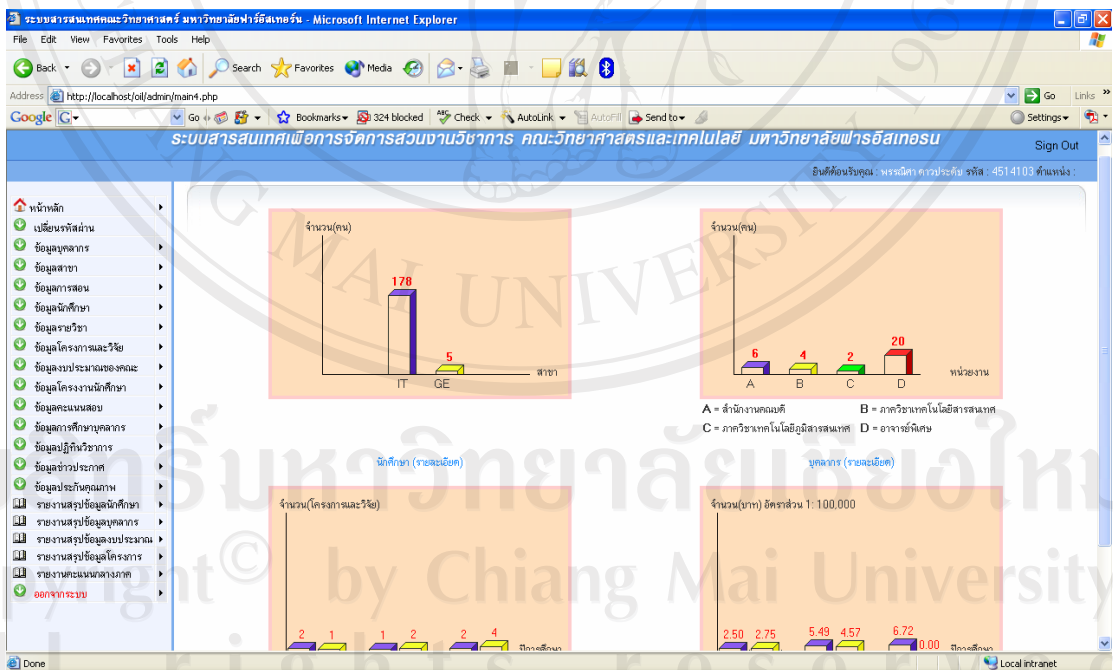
ระบบสารสนเทศคณะวิทยาศาสตร์ มหาวิทยาลัยฟาร์อีสเทอร์น - Microsoft Internet Explorer

File Edit View Favorites Tools Help

Back Search Favorites Media

Address http://localhost/oil/admin/main4.php Go Links

Google G Go Bookmarks 324 blocked Check AutoLink AutoFill Send to Settings

ระบบสารสนเทศเพื่อการจัดการส่วนงานวิชาการ คณะวิทยาศาสตร์และเทคโนโลยี มหาวิทยาลัยฟาร์อีสเทอร์น

Sign Out

ยินดีต้อนรับคุณ : พรรณิศา คาวประดับ รหัส : 4514103 ตำแหน่ง :

หน้าหลัก
เปลี่ยนรหัสผ่าน
ข้อมูลบุคลากร
ข้อมูลสาขา
ข้อมูลการสอน
ข้อมูลนักศึกษา
ข้อมูลรายวิชา
ข้อมูลโครงการและวิจัย
ข้อมูลงบประมาณของคณะ
ข้อมูลโครงงานนักศึกษา
ข้อมูลคะแนนสอบ
ข้อมูลการศึกษาบุคลากร
ข้อมูลปฏิทินวิชาการ
ข้อมูลข่าวประกาศ
ข้อมูลประกันคุณภาพ
รายงานสรุปข้อมูลนักศึกษา
รายงานสรุปข้อมูลบุคลากร
รายงานสรุปข้อมูลงบประมาณ
รายงานสรุปข้อมูลโครงการ
รายงานคะแนนกลางภาค
ออกจากระบบ

จำนวน(คน)

178

5

IT GE สาขา

นักศึกษา (รายละเอียด)

จำนวน(คน)

6 4 2 20

A B C D หน่วยงาน

A = สำนักงานคณบดี B = ภาควิชาเทคโนโลยีสารสนเทศ
C = ภาควิชาเทคโนโลยีภูมิสารสนเทศ D = อาจารย์พิเศษ

บุคลากร (รายละเอียด)

จำนวน(โครงการและวิจัย)

2 1 1 2 2 4

ปีการศึกษา

จำนวน(บาท) อัตราส่วน 1: 100,000

2.50 2.75 5.49 4.57 6.72 0.00

ปีการศึกษา

Done Local intranet

Copyright © by Chiang Mai University